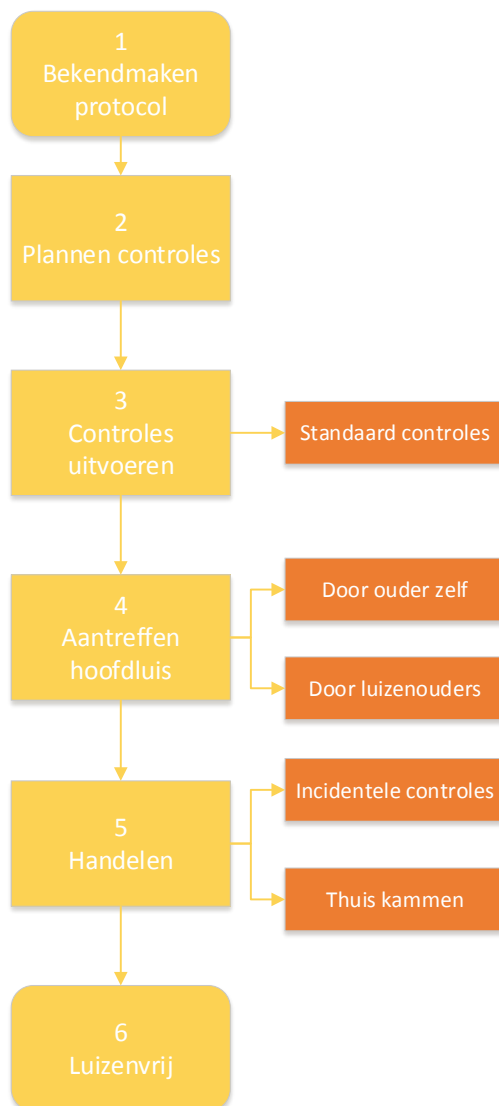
1
Bekendmaken protocol

2
Plannen controles

3
Controles uitvoeren

Standaard controles

4
Aantreffen hoofdluis

Door ouder zelf

Door luizenouders

5
Handelen

Incidentele controles

Thuis kammen

6
Luizenvrij